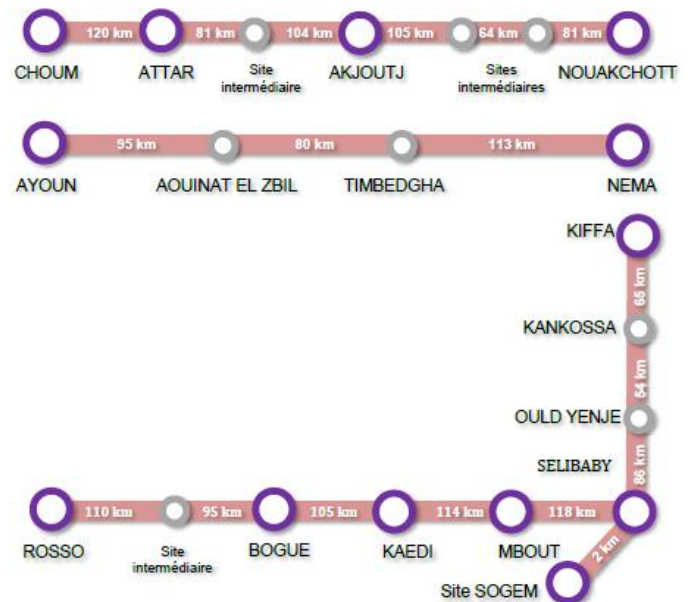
120 km 81 km 104 km 105 km 64 km 81 km

CHOUM ATTAR Site intermédiaire AKJOUTJ Sites intermédiaires NOUAKCHOTT

95 km 80 km 113 km

AYOUN AOUINAT EL ZBIL TIMBEDGHA NEMA

KIFFA

65 km

KANKOSSA

54 km

OULD YENJE

SELIBABY

86 km

110 km 95 km 105 km 114 km 118 km

ROSSO Site intermédiaire BOGUE KAEDI MBOUT

2 km

Site SOGEM